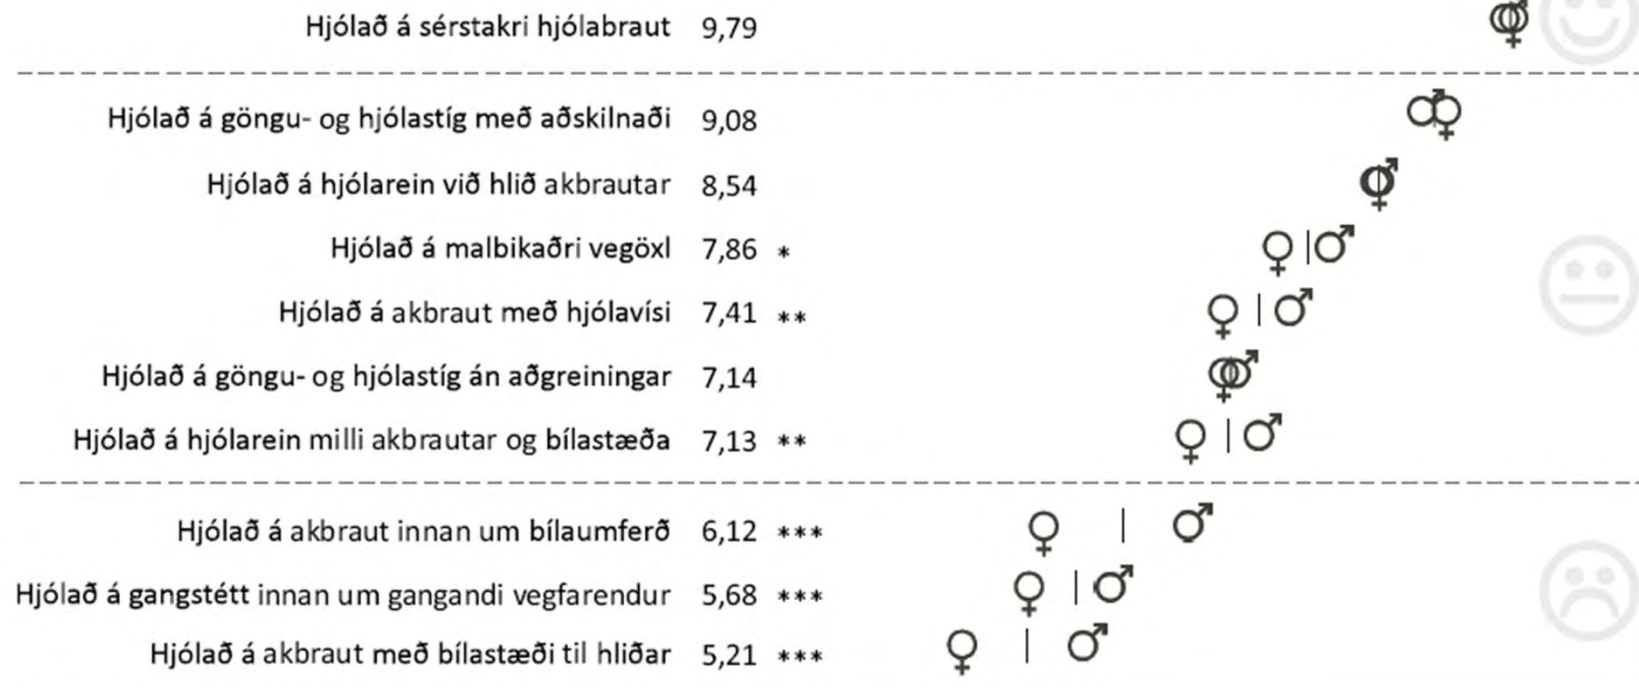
Hjólað á sérstakri hjólabraut 9,79

Hjólað á göngu- og hjólastíg með aðskilnaði 9,08

Hjólað á hjólarein við hlið akbrautar 8,54

Hjólað á malbikaðri vegöxl 7,86 *

Hjólað á akbraut með hjólavísi 7,41 **

Hjólað á göngu- og hjólastíg án aðgreiningar 7,14

Hjólað á hjólarein milli akbrautar og bílastæða 7,13 **

Hjólað á akbraut innan um bílaumferð 6,12 ***

Hjólað á gangstétt innan um gangandi vegfarendur 5,68 ***

Hjólað á akbraut með bílastæði til hliðar 5,21 ***